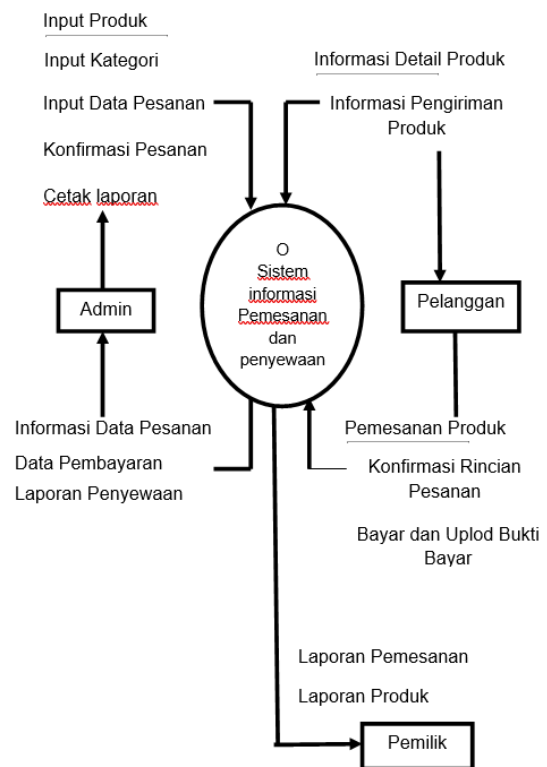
Input Produk

Input Kategori

Input Data Pesanan

Konfirmasi Pesanan

Cetak laporan

Informasi Detail Produk

Informasi Pengiriman Produk

O
Sistem informasi Pemesanan dan penyewaan

Admin

Pelanggan

Informasi Data Pesanan

Data Pembayaran

Laporan Penyewaan

Pemesanan Produk

Konfirmasi Rincian Pesanan

Bayar dan Uplod Bukti Bayar

Laporan Pemesanan

Laporan Produk

Pemilik